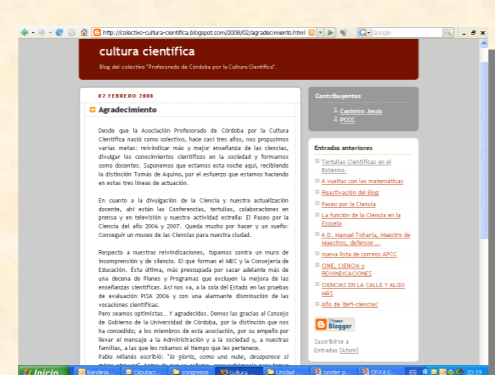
http://colectivo-cultura-cientifica.blogspot.com/2008/02/agradecimiento.html

Google

cultura científica

Blog del colectivo "Profesorado de Córdoba por la Cultura Científica".

02 FEBRERO 2008

Agradecimiento

Desde que la Asociación Profesorado de Córdoba por la Cultura Científica nació como colectivo, hace casi tres años, nos propusimos varias metas: reivindicar más y mejor enseñanza de las ciencias, divulgar los conocimientos científicos en la sociedad y formarnos como docentes. Suponemos que estamos esta noche aquí, recibiendo la distinción Tomás de Aquino, por el esfuerzo que estamos haciendo en estas tres líneas de actuación.

En cuanto a la divulgación de la Ciencia y nuestra actualización docente, ahí están las Conferencias, tertulias, colaboraciones en prensa y en televisión y nuestra actividad estrella: El Paseo por la Ciencia del año 2006 y 2007. Queda mucho por hacer y un sueño: Conseguir un museo de las Ciencias para nuestra ciudad.

Respecto a nuestras reivindicaciones, topamos contra un muro de incomprensión y de silencio. El que forman el MEC y la Consejería de Educación. Ésta última, más preocupada por sacar adelante más de una docena de Planes y Programas que excluyen la mejora de las enseñanzas científicas. Así nos va, a la cola del Estado en las pruebas de evaluación PISA 2006 y con una alarmante disminución de las vocaciones científicas.

Pero seamos optimistas… Y agradecidos. Demos las gracias al Consejo de Gobierno de la Universidad de Córdoba, por la distinción que nos ha concedido; a los miembros de esta asociación, por su empeño por llevar el mensaje a la Administración y a la sociedad y, a nuestras familias, a las que les robamos el tiempo que les pertenece.

Pablo Milanés escribió: "la gloria, como uno sabe, desaparece si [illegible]

Contribuyentes

Casimiro Jesús

PCCC

Entradas anteriores

Tertulias Científicas en el Botánico.

A vueltas con las matemáticas

Reactivación del Blog

Paseo por la Ciencia

La función de la Ciencia en la Escuela

A D. Manuel Toharia, Maestro de Maestros, defensor...

nueva lista de correos APCCC

CINE, CIENCIA y REIVINDICACIONES

CIENCIAS EN LA CALLE Y ALGO MÁS

Año de 'defi-ciencias'

Powered by Blogger

Suscribirse a Entradas [Atom]

Inicio

Bandeja...

Diputaci...

congresos

cultura...

Untitled ...

poster p...

DIVULG...

20:19